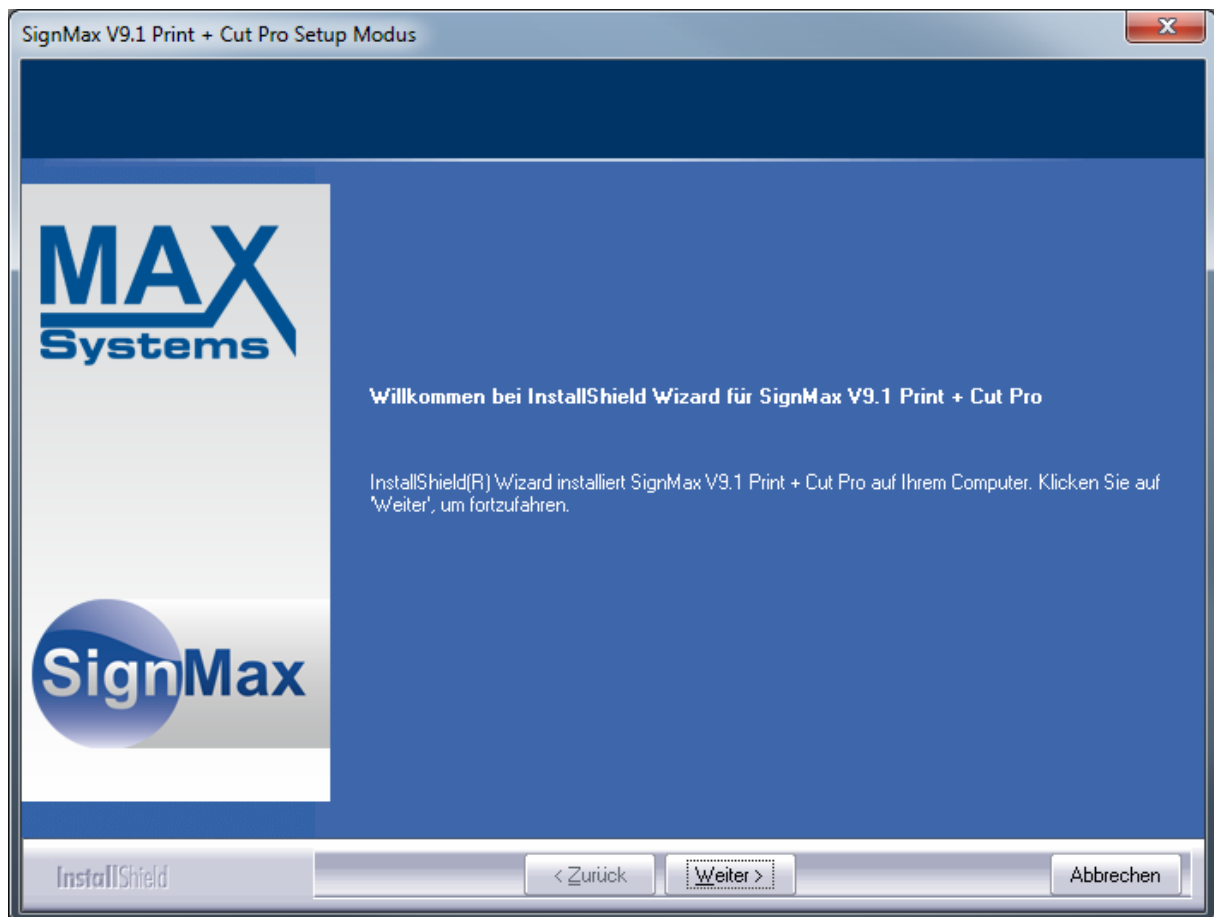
SignMax V9.1 Print + Cut Pro Setup Modus

MAX Systems

SignMax

Willkommen bei InstallShield Wizard für SignMax V9.1 Print + Cut Pro

InstallShield(R) Wizard installiert SignMax V9.1 Print + Cut Pro auf Ihrem Computer. Klicken Sie auf 'Weiter', um fortzufahren.

InstallShield

< Zurück

Weiter >

Abbrechen